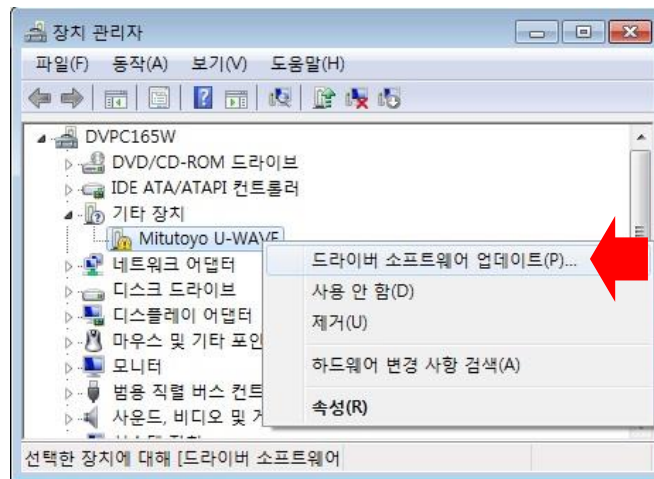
장치 관리자

파일(F) 동작(A) 보기(V) 도움말(H)

DVPC165W
DVD/CD-ROM 드라이브
IDE ATA/ATAPI 컨트롤러
기타 장치
Mitutoyo U-WAVE
네트워크 어댑터
디스크 드라이브
디스플레이 어댑터
마우스 및 기타 포인
모니터
범용 직렬 버스 컨트
사운드, 비디오 및 게
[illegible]

드라이버 소프트웨어 업데이트(P)...
사용 안 함(D)
제거(U)
하드웨어 변경 사항 검색(A)
속성(R)

선택한 장치에 대해 [드라이버 소프트웨어